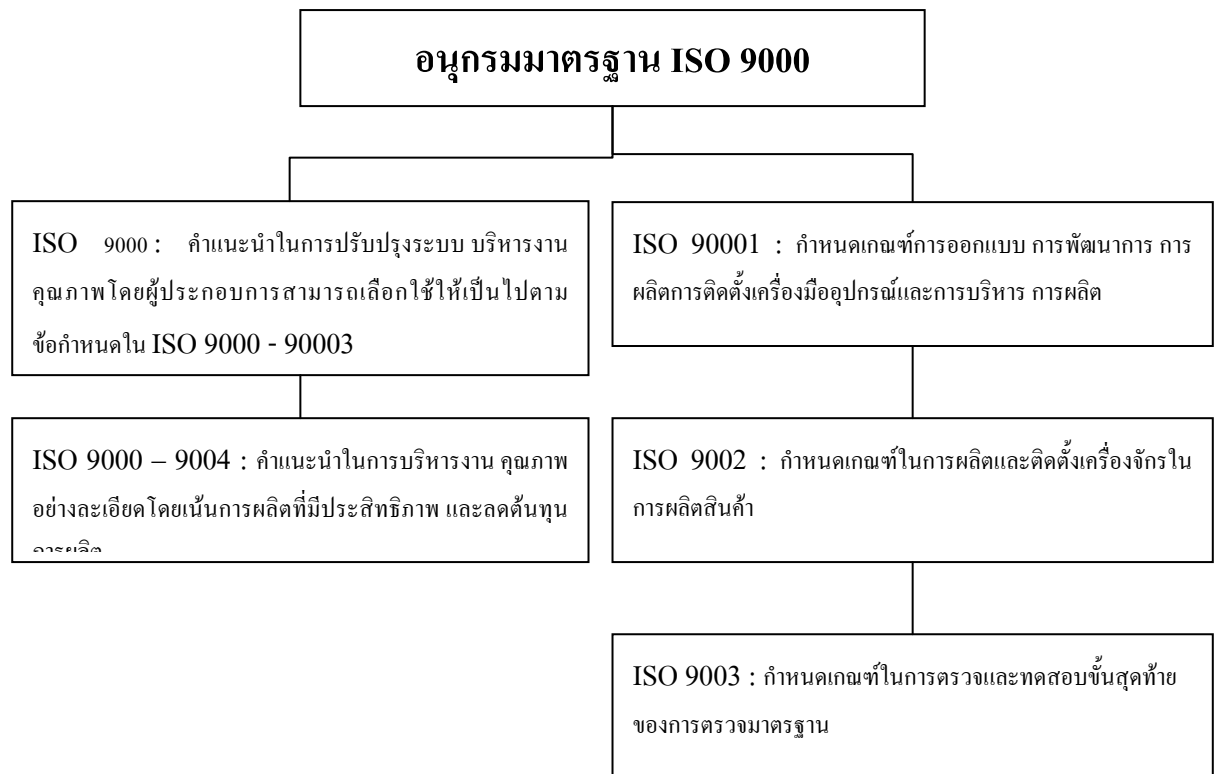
อนุกรมมาตรฐาน ISO 9000

ISO 9000 : คำแนะนำในการปรับปรุงระบบ บริหารงานคุณภาพโดยผู้ประกอบการสามารถเลือกใช้ให้เป็นไปตามข้อกำหนดใน ISO 9000 - 90003

ISO 9000 – 9004 : คำแนะนำในการบริหารงาน คุณภาพอย่างละเอียดโดยเน้นการผลิตที่มีประสิทธิภาพ และลดต้นทุน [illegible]

ISO 90001 : กำหนดเกณฑ์การออกแบบ การพัฒนาการ การผลิตการติดตั้งเครื่องมืออุปกรณ์และการบริหาร การผลิต

ISO 9002 : กำหนดเกณฑ์ในการผลิตและติดตั้งเครื่องจักรในการผลิตสินค้า

ISO 9003 : กำหนดเกณฑ์ในการตรวจและทดสอบขั้นสุดท้ายของการตรวจมาตรฐาน